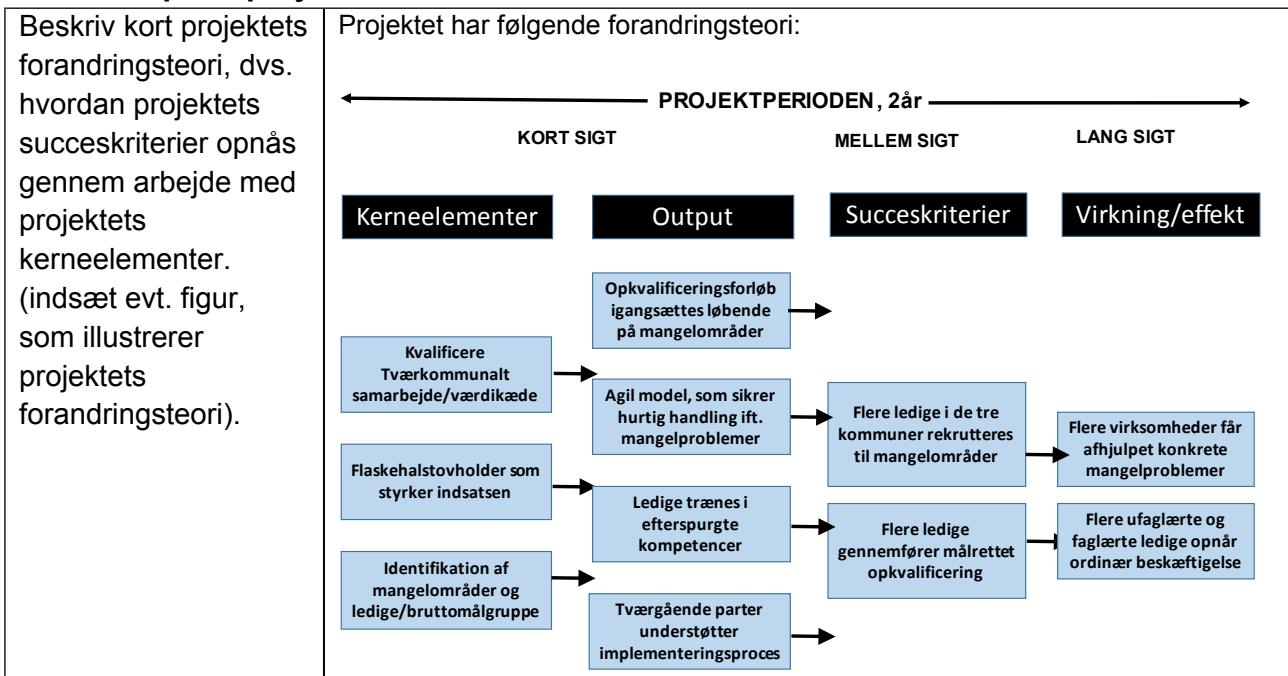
| Beskriv kort projektets forandringsteori, dvs. hvordan projektets succeskriterier opnås gennem arbejde med projektets kerneelementer. (indsæt evt. figur, som illustrerer projektets forandringsteori). | Projektet har følgende forandringsteori: |
|---|---|

PROJEKTPERIODEN, 2år

KORT SIGT

MELLEM SIGT

LANG SIGT

Kerneelementer

Output

Succeskriterier

Virkning/effekt

Kvalificere Tværkommunalt samarbejde/værdikæde

Flaskehalstovholder som styrker indsatsen

Identifikation af mangelområder og ledige/bruttomålgruppe

Opkvalificeringsforløb igangsættes løbende på mangelområder

Agil model, som sikrer hurtig handling ift. mangelproblemer

Ledige trænes i efterspurgte kompetencer

Tværgående parter understøtter implementeringsproces

Flere ledige i de tre kommuner rekrutteres til mangelområder

Flere ledige gennemfører målrettet opkvalificering

Flere virksomheder får afhjulpet konkrete mangelproblemer

Flere ufaglærte og faglærte ledige opnår ordinær beskæftigelse